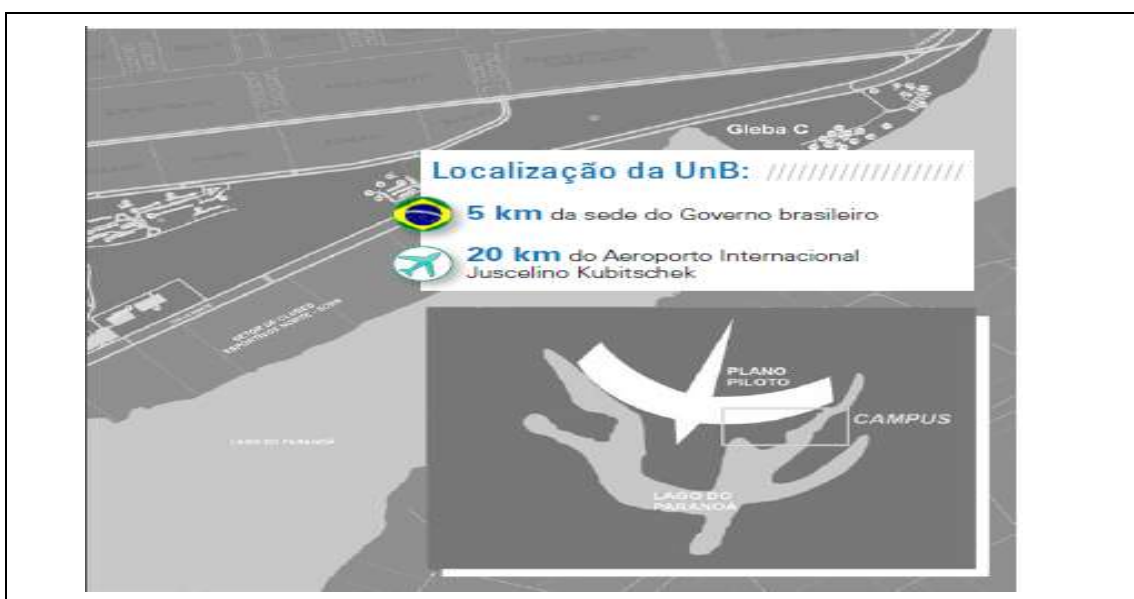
Gleba C

Localização da UnB:

5 km da sede do Governo brasileiro

20 km do Aeroporto Internacional Juscelino Kubitschek

SETOR DE CLUBES ESPORTIVOS NORTE - SCEN

LAGO DO PARANOÁ

PLANO PILOTO

CAMPUS

LAGO DO PARANOÁ